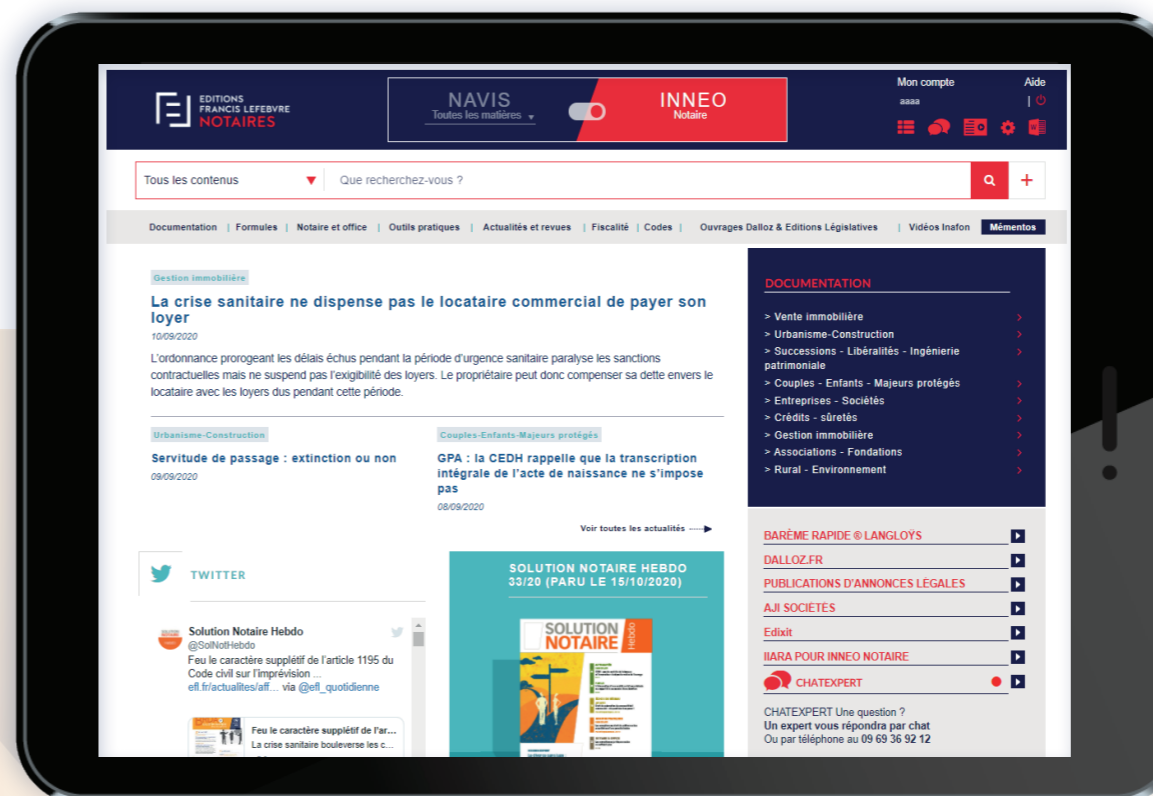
EDITIONS FRANCIS LEFEBVRE NOTAIRES

NAVIS
Toutes les matières

INNEO
Notaire

Mon compte
aaaa

Aide

Tous les contenus

Que recherchez-vous ?

Documentation | Formules | Notaire et office | Outils pratiques | Actualités et revues | Fiscalité | Codes | Ouvrages Dalloz & Editions Législatives | Vidéos Inafon | Mémentos

Gestion immobilière

La crise sanitaire ne dispense pas le locataire commercial de payer son loyer

10/09/2020

L'ordonnance prorogeant les délais échus pendant la période d'urgence sanitaire paralyse les sanctions contractuelles mais ne suspend pas l'exigibilité des loyers. Le propriétaire peut donc compenser sa dette envers le locataire avec les loyers dus pendant cette période.

Urbanisme-Construction

Servitude de passage : extinction ou non

09/09/2020

Couples-Enfants-Majeurs protégés

GPA : la CEDH rappelle que la transcription intégrale de l'acte de naissance ne s'impose pas

08/09/2020

Voir toutes les actualités

TWITTER

Solution Notaire Hebdo
@SolNotHebdo
Feu le caractère supplétif de l'article 1195 du Code civil sur l'imprévision ... efl.fr/actualites/aff... via @efl_quotidienne

Feu le caractère supplétif de l'ar...
La crise sanitaire bouleverse les c...

SOLUTION NOTAIRE HEBDO 33/20 (PARU LE 15/10/2020)

SOLUTION NOTAIRE Hebdo

DOCUMENTATION

> Vente immobilière
> Urbanisme-Construction
> Successions - Libéralités - Ingénierie patrimoniale
> Couples - Enfants - Majeurs protégés
> Entreprises - Sociétés
> Crédits - sûretés
> Gestion immobilière
> Associations - Fondations
> Rural - Environnement

BARÈME RAPIDE ® LANGLOŸS
DALLOZ.FR
PUBLICATIONS D'ANNONCES LÉGALES
AJI SOCIÉTÉS
Edixit
IIARA POUR INNEO NOTAIRE
CHATEXPERT

CHATEXPERT Une question ?
Un expert vous répondra par chat
Ou par téléphone au 09 69 36 92 12